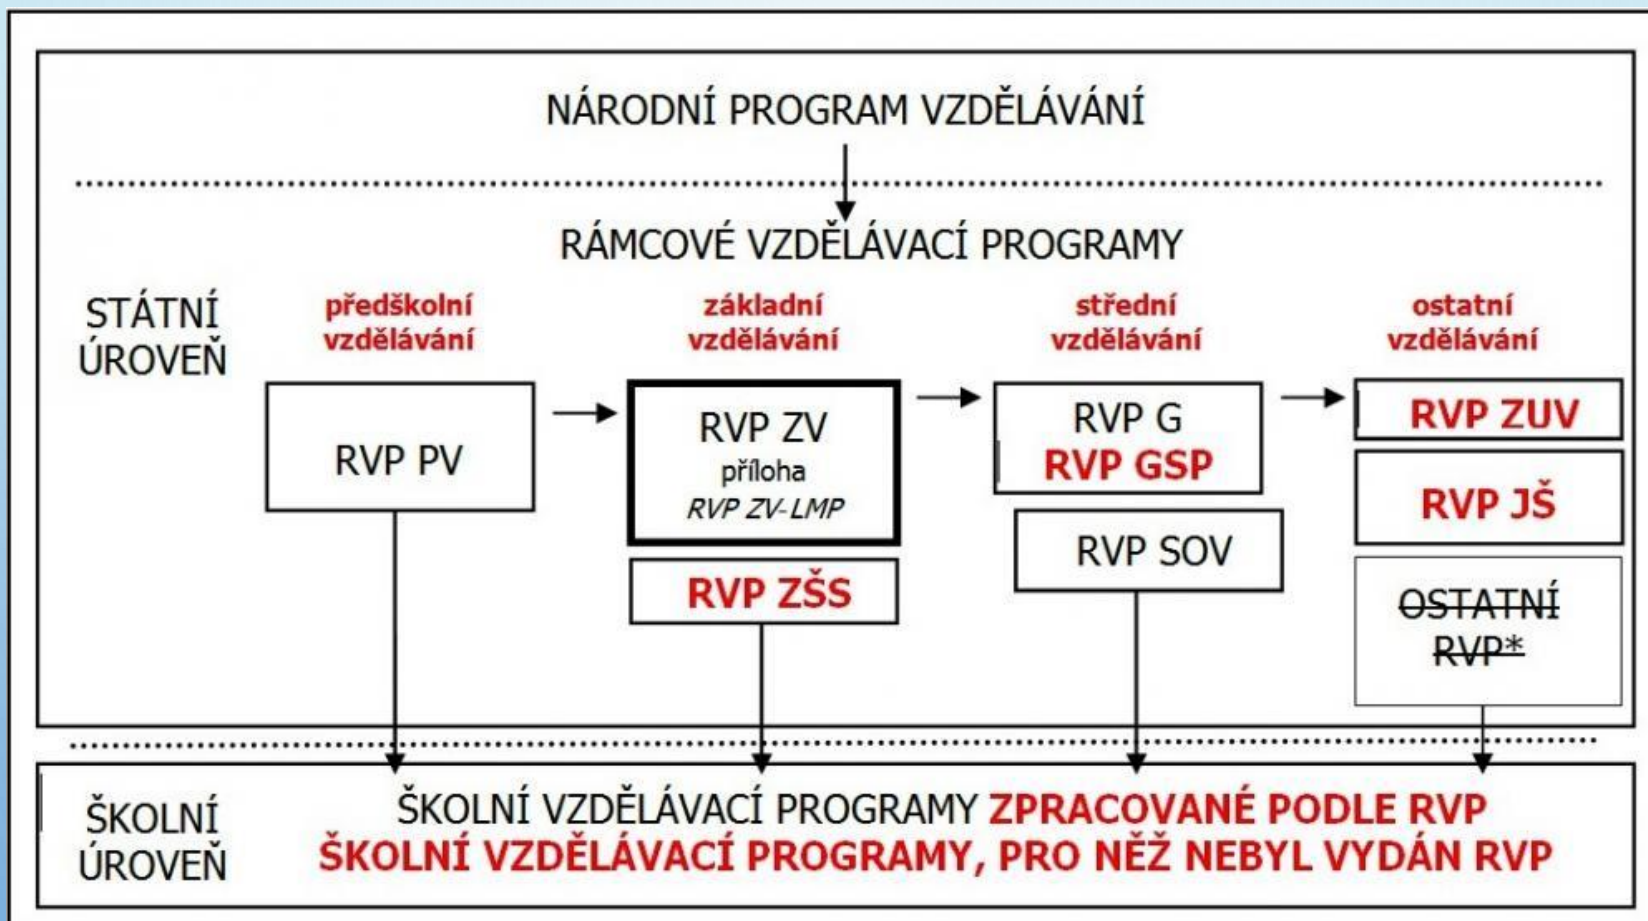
NÁRODNÍ PROGRAM VZDĚLÁVÁNÍ

RÁMCOVÉ VZDĚLÁVACÍ PROGRAMY

STÁTNÍ ÚROVEŇ

předškolní vzdělávání

základní vzdělávání

střední vzdělávání

ostatní vzdělávání

RVP PV

RVP ZV
příloha
RVP ZV-LMP

RVP ZŠS

RVP G
RVP GSP

RVP SOV

RVP ZUV

RVP JŠ

OSTATNÍ RVP*

ŠKOLNÍ ÚROVEŇ

ŠKOLNÍ VZDĚLÁVACÍ PROGRAMY ZPRACOVANÉ PODLE RVP
ŠKOLNÍ VZDĚLÁVACÍ PROGRAMY, PRO NĚŽ NEBYL VYDÁN RVP